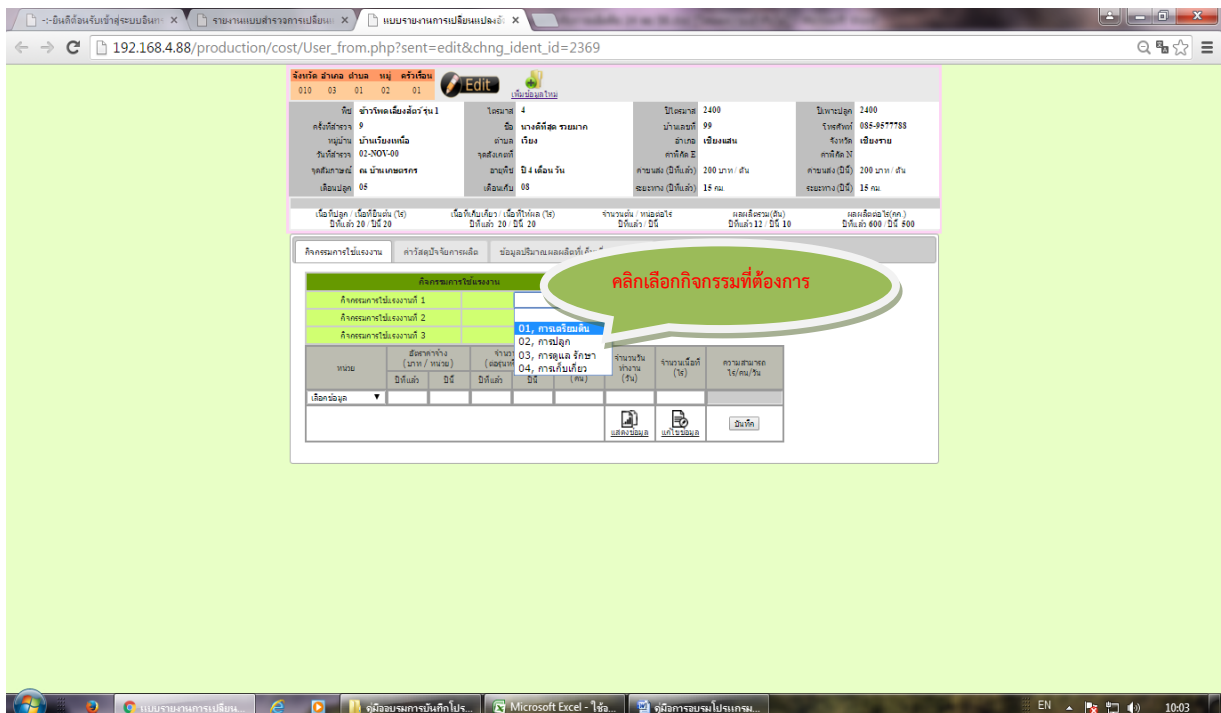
:-:ยินดีต้อนรับเข้าสู่ระบบอินเ ×
รายงานแบบสำรวจการเปลี่ยนแ ×
แบบรายงานการเปลี่ยนแปลงอั ×

192.168.4.88/production/cost/User_from.php?sent=edit&chng_ident_id=2369

| จังหวัด | อำเภอ | ตำบล | หมู่ | ครัวเรือน |
|---|---|---|---|---|
| 010 | 03 | 01 | 02 | 01 |

Edit
เพิ่มข้อมูลใหม่

| พืช | ข้าวโพดเลี้ยงสัตว์ รุ่น 1 | ไตรมาส | 4 | ปีไตรมาส | 2400 | ปีเพาะปลูก | 2400 |
|---|---|---|---|---|---|---|---|
| ครั้งที่สำรวจ | 9 | ชื่อ | นางดีที่สุด รวยมาก | บ้านเลขที่ | 99 | โทรศัพท์ | 085-9577788 |
| หมู่บ้าน | บ้านเวียงเหนือ | ตำบล | เวียง | อำเภอ | เชียงแสน | จังหวัด | เชียงราย |
| วันที่สำรวจ | 02-NOV-00 | จุดตั้งเลขที่ | | ค่าพิกัด E | | ค่าพิกัด N | |
| จุดสัมภาษณ์ | ณ บ้านเกษตรกร | อายุพืช | ปี 4 เดือน วัน | ค่าขนส่ง (ปีที่แล้ว) | 200 บาท / ตัน | ค่าขนส่ง (ปีนี้) | 200 บาท / ตัน |
| เดือนปลูก | 05 | เดือนเก็บ | 08 | ระยะทาง (ปีที่แล้ว) | 15 กม. | ระยะทาง (ปีนี้) | 15 กม. |

| เนื้อที่ปลูก / เนื้อที่ยืนต้น (ไร่) | เนื้อที่เก็บเกี่ยว / เนื้อที่ให้ผล (ไร่) | จำนวนต้น / หน่อต่อไร่ | ผลผลิตรวม(ตัน) | ผลผลิตต่อไร่(กก.) |
|---|---|---|---|---|
| ปีที่แล้ว 20 / ปีนี้ 20 | ปีที่แล้ว 20 / ปีนี้ 20 | ปีที่แล้ว / ปีนี้ | ปีที่แล้ว 12 / ปีนี้ 10 | ปีที่แล้ว 600 / ปีนี้ 500 |

กิจกรรมการใช้แรงงาน | ค่าวัสดุปัจจัยการผลิต | ข้อมูลปริมาณผลผลิตที่เก็บ

คลิกเลือกกิจกรรมที่ต้องการ

กิจกรรมการใช้แรงงาน
กิจกรรมการใช้แรงงานที่ 1
กิจกรรมการใช้แรงงานที่ 2
กิจกรรมการใช้แรงงานที่ 3

01, การเตรียมดิน
02, การปลูก
03, การดูแล รักษา
04, การเก็บเกี่ยว

| หน่วย | อัตราค่าจ้าง (บาท / หน่วย) | | จำนวน (ต่อหน่วย) | | จำนวน (คน) | จำนวนวันทำงาน (วัน) | จำนวนเนื้อที่ (ไร่) | ความสามารถ ไร่/คน/วัน |
|---|---|---|---|---|---|---|---|---|
| | ปีที่แล้ว | ปีนี้ | ปีที่แล้ว | ปีนี้ | | | | |
| เลือกข้อมูล | | | | | | | | |

แสดงข้อมูล แก้ไขข้อมูล บันทึก

แบบรายงานการเปลี่ยน... | คู่มืออบรมการบันทึกโปร... | Microsoft Excel - ใช้อ... | คู่มือการอบรมโปรแกรม...
EN 10:03